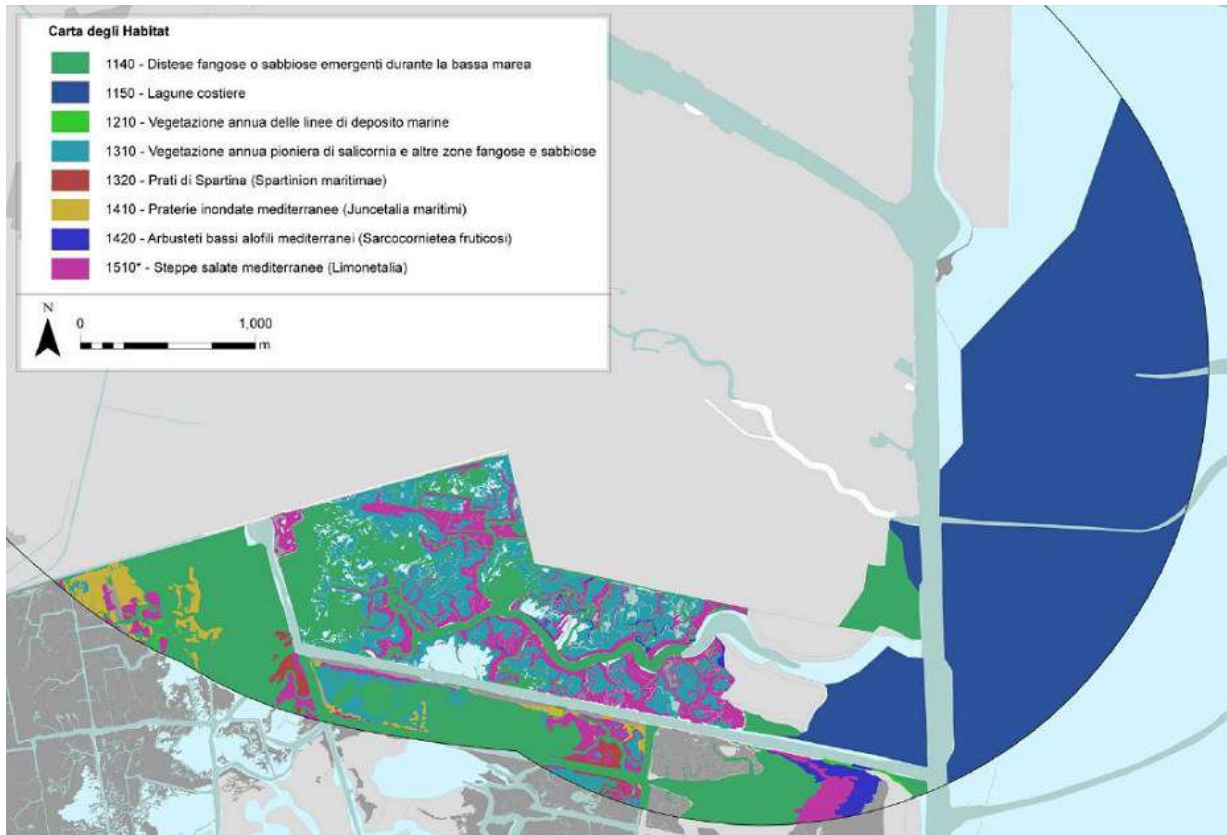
Carta degli Habitat

1140 - Distese fangose o sabbiose emergenti durante la bassa marea

1150 - Lagune costiere

1210 - Vegetazione annua delle linee di deposito marine

1310 - Vegetazione annua pioniera di salicornia e altre zone fangose e sabbiose

1320 - Prati di Spartina (Spartinion maritimae)

1410 - Praterie inondate mediterranee (Juncetalia maritimi)

1420 - Arbusteti bassi alofili mediterranei (Sarcocornietea fruticosi)

1510* - Steppe salate mediterranee (Limonetalia)

N

0

1,000

m